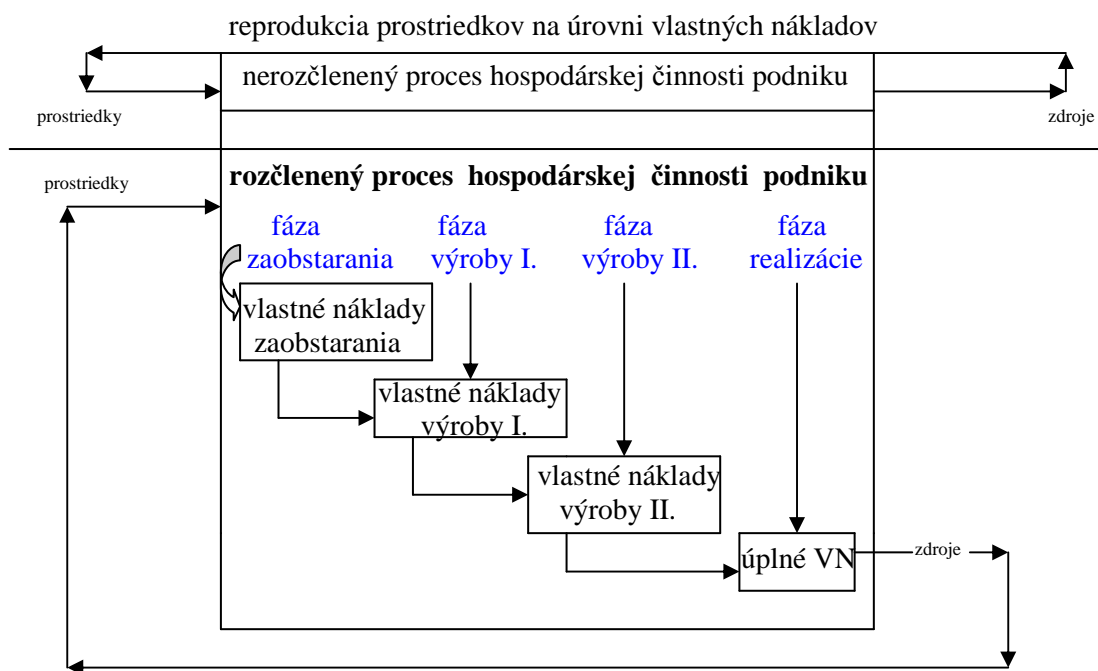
reprodukcia prostriedkov na úrovni vlastných nákladov

nerozčlenený proces hospodárskej činnosti podniku

prostriedky

zdroje

prostriedky

**rozčlenený proces hospodárskej činnosti podniku**

fáza zaobstarania

fáza výroby I.

fáza výroby II.

fáza realizácie

vlastné náklady zaobstarania

vlastné náklady výroby I.

vlastné náklady výroby II.

úplné VN

zdroje